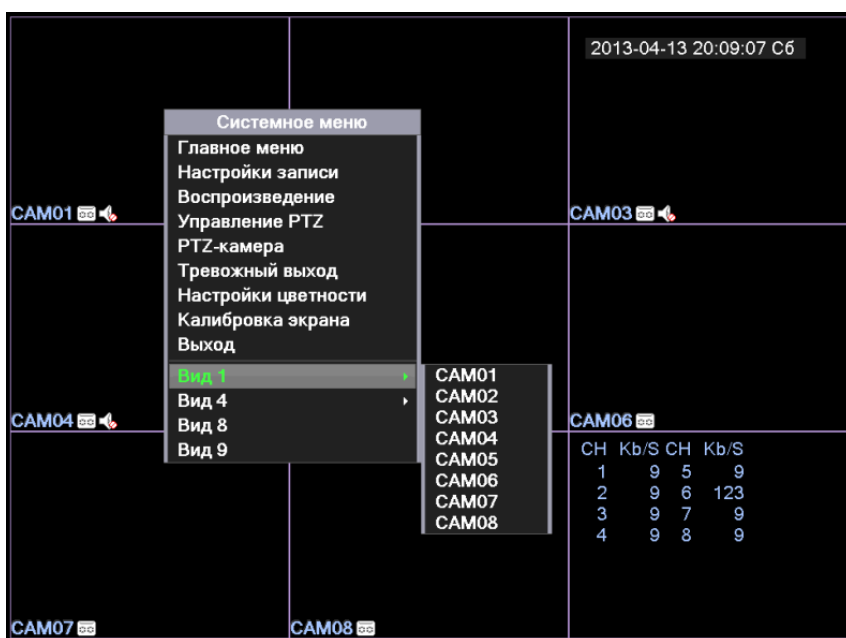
2013-04-13 20:09:07 Сб

Системное меню
Главное меню
Настройки записи
Воспроизведение
Управление PTZ
PTZ-камера
Тревожный выход
Настройки цветности
Калибровка экрана
Выход
Вид 1
Вид 4
Вид 8
Вид 9

CAM01
CAM02
CAM03
CAM04
CAM05
CAM06
CAM07
CAM08

CAM01
CAM03
CAM04
CAM06

| CH | Kb/S | CH | Kb/S |
|---|---|---|---|
| 1 | 9 | 5 | 9 |
| 2 | 9 | 6 | 123 |
| 3 | 9 | 7 | 9 |
| 4 | 9 | 8 | 9 |

CAM07
CAM08